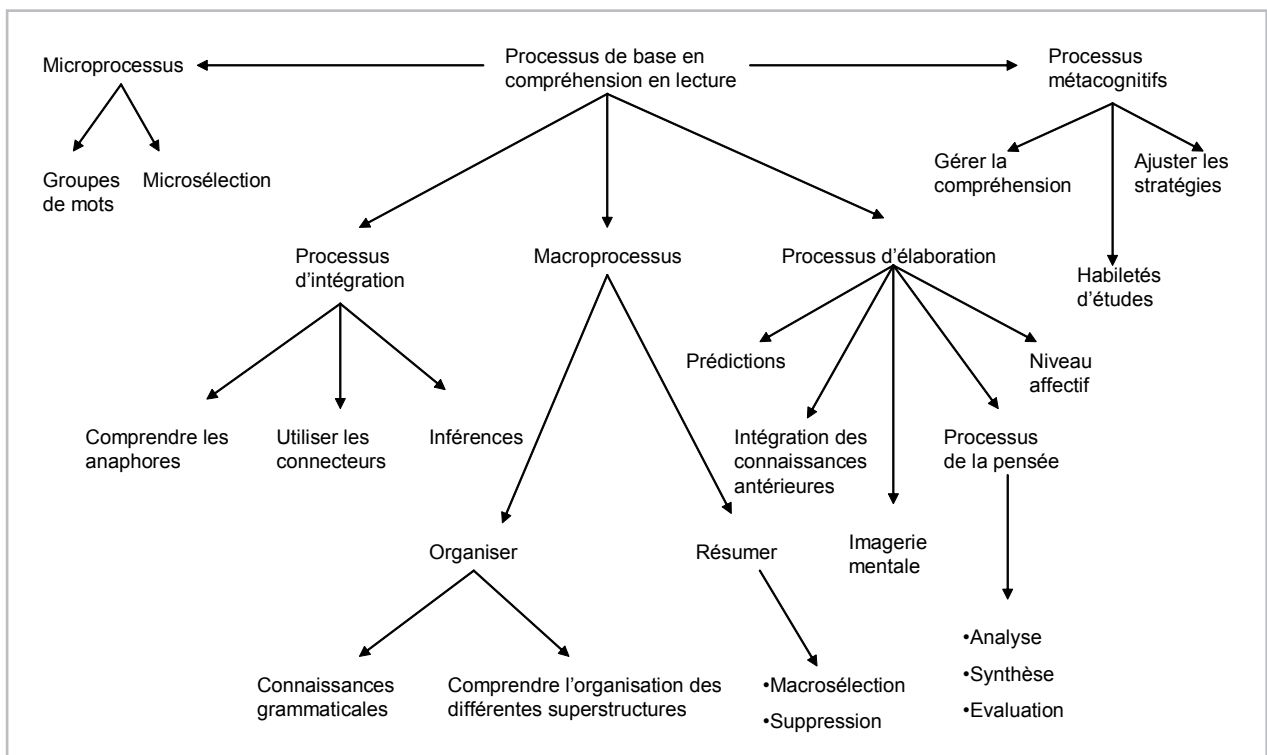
Processus de base en compréhension en lecture

Microprocessus

Groupes de mots

Microsélection

Processus métacognitifs

Gérer la compréhension

Ajuster les stratégies

Habiletés d'études

Processus d'intégration

Comprendre les anaphores

Utiliser les connecteurs

Inférences

Macroprocessus

Organiser

Connaissances grammaticales

Comprendre l'organisation des différentes superstructures

Résumer

•Macrosélection

•Suppression

Processus d'élaboration

Prédictions

Intégration des connaissances antérieures

Imagerie mentale

Processus de la pensée

•Analyse

•Synthèse

•Evaluation

Niveau affectif